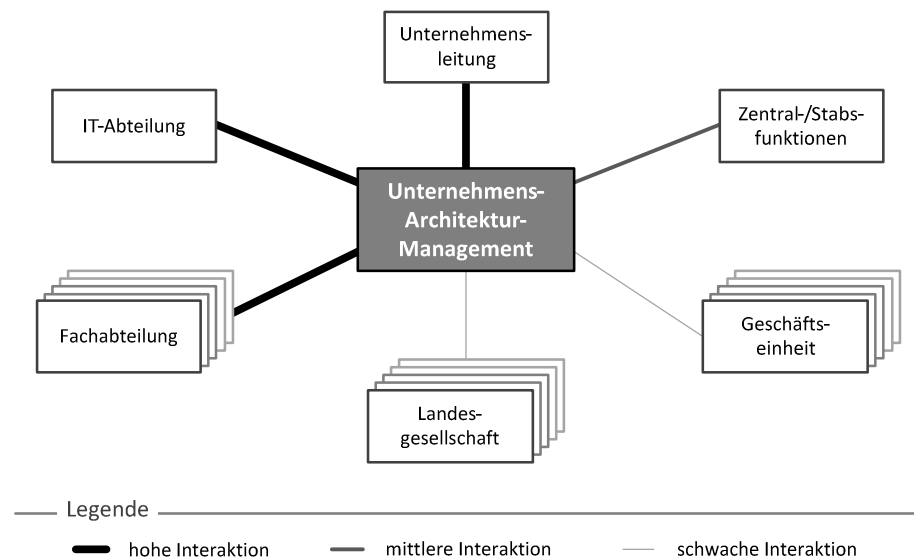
Unternehmensleitung

IT-Abteilung

Zentral-/Stabsfunktionen

Unternehmens-Architektur-Management

Fachabteilung

Geschäftseinheit

Landesgesellschaft

Legende

hohe Interaktion

mittlere Interaktion

schwache Interaktion